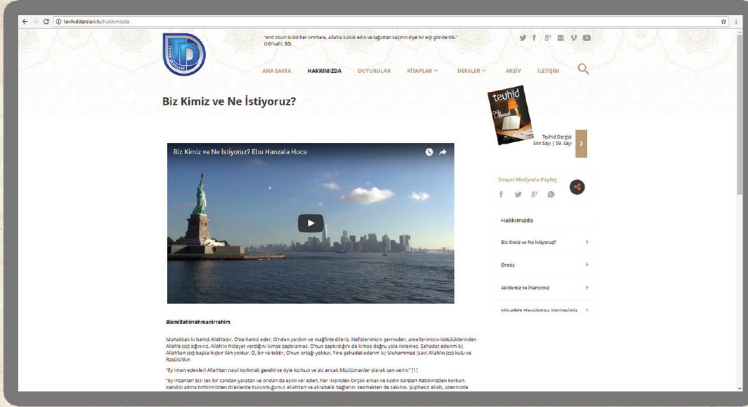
tevhiddergisi.tv/hakkimizda

"Andolsun ki biz her ümmete, Allah'a kulluk edin ve tağuttan kaçının diye bir elçi gönderdik." (Nahl, 36)

ANA SAYFA HAKKIMIZDA DUYURULAR KİTAPLAR DERSLER ARŞİV İLETİŞİM

Biz Kimiz ve Ne İstiyoruz?

tevhid

Tevhid Dergisi Son Sayı | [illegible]

Biz Kimiz ve Ne İstiyoruz? Ebu Hanzala Hoca

Sosyal Medyada Paylaş

Hakkımızda

Biz Kimiz ve Ne İstiyoruz?

Önsöz

Akidemiz ve İnancımız

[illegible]

Bismillahirrahmanirrahim

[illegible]

"Ey iman edenler! Allah'tan nasıl korkmak gerekirse öyle korkun ve siz ancak Müslümanlar olarak can verin." [1]

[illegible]